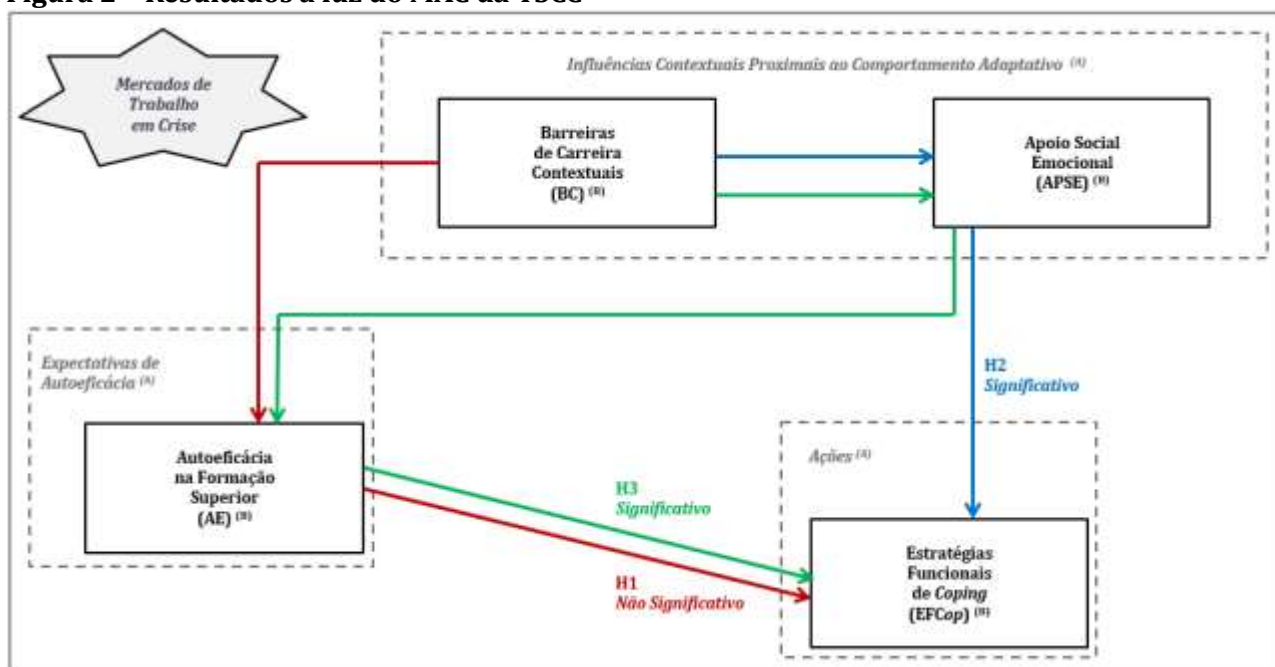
Figura 2 – Resultados à luz do MAC da TSCC

Mercados de Trabalho em Crise

Influências Contextuais Proximais ao Comportamento Adaptativo (A)

Barreiras de Carreira Contextuais (BC) (B)

Apoio Social Emocional (APSE) (B)

Expectativas de Autoeficácia (A)

Autoeficácia na Formação Superior (AE) (B)

H2 Significativo

Ações (A)

H3 Significativo

H1 Não Significativo

Estratégias Funcionais de Coping (EFCop) (B)